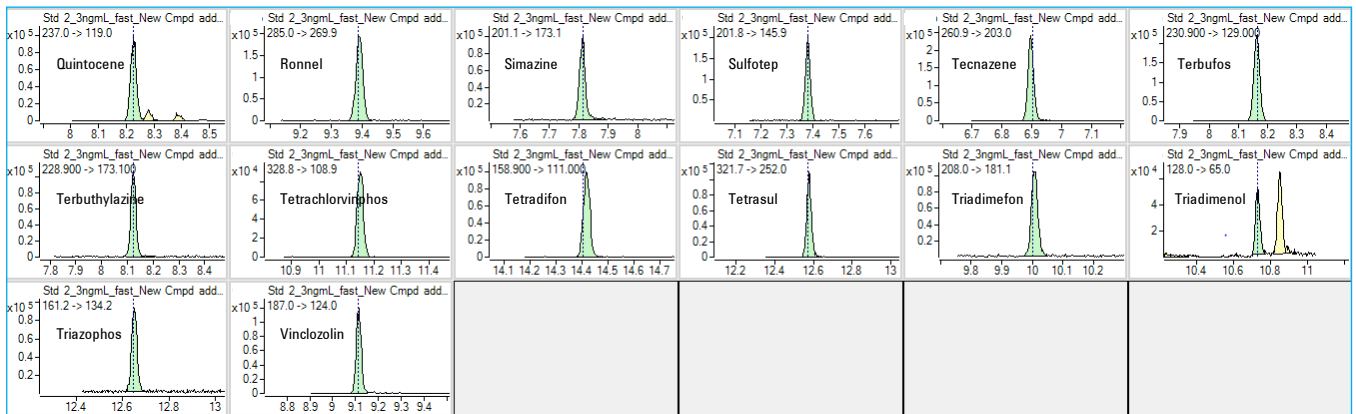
Std 2_3ngmL_fast_New Cmpd add...
x10 5 237.0 -> 119.0
Quintocene
0.8
0.6
0.4
0.2
0
8 8.1 8.2 8.3 8.4 8.5

Std 2_3ngmL_fast_New Cmpd add...
x10 5 285.0 -> 269.9
Ronnel
1
0.5
0
9.2 9.3 9.4 9.5 9.6

Std 2_3ngmL_fast_New Cmpd add...
x10 5 201.1 -> 173.1
Simazine
0.8
0.6
0.4
0.2
0
7.6 7.7 7.8 7.9 8

Std 2_3ngmL_fast_New Cmpd add...
x10 5 201.8 -> 145.9
Sulfotep
1
0.5
0
7.1 7.2 7.3 7.4 7.5 7.6

Std 2_3ngmL_fast_New Cmpd add...
x10 5 260.9 -> 203.0
Tecnazene
1
0.5
0
6.7 6.8 6.9 7 7.1

Std 2_3ngmL_fast_New Cmpd add...
x10 5 230.900 -> 129.000
Terbufos
1
0.5
0
7.9 8 8.1 8.2 8.3 8.4

Std 2_3ngmL_fast_New Cmpd add...
x10 5 228.900 -> 173.100
Terbuthylazine
1
0.5
0
7.8 7.9 8 8.1 8.2 8.3 8.4

Std 2_3ngmL_fast_New Cmpd add...
x10 4 328.8 -> 108.9
Tetrachlorvinphos
4
2
0
10.9 11 11.1 11.2 11.3 11.4

Std 2_3ngmL_fast_New Cmpd add...
x10 5 158.900 -> 111.000
Tetradifon
0.8
0.6
0.4
0.2
0
14.1 14.2 14.3 14.4 14.5 14.6 14.7

Std 2_3ngmL_fast_New Cmpd add...
x10 5 321.7 -> 252.0
Tetrasul
1
0.5
0
12.2 12.4 12.6 12.8 13

Std 2_3ngmL_fast_New Cmpd add...
x10 5 208.0 -> 181.1
Triadimefon
1
0.5
0
9.8 9.9 10 10.1 10.2

Std 2_3ngmL_fast_New Cmpd add...
x10 4 128.0 -> 65.0
Triadimenol
4
2
10.4 10.6 10.8 11

Std 2_3ngmL_fast_New Cmpd add...
x10 5 161.2 -> 134.2
Triazophos
0.8
0.6
0.4
0.2
0
12.4 12.6 12.8 13

Std 2_3ngmL_fast_New Cmpd add...
x10 5 187.0 -> 124.0
Vinclozolin
0.8
0.6
0.4
0.2
0
8.8 8.9 9 9.1 9.2 9.3 9.4